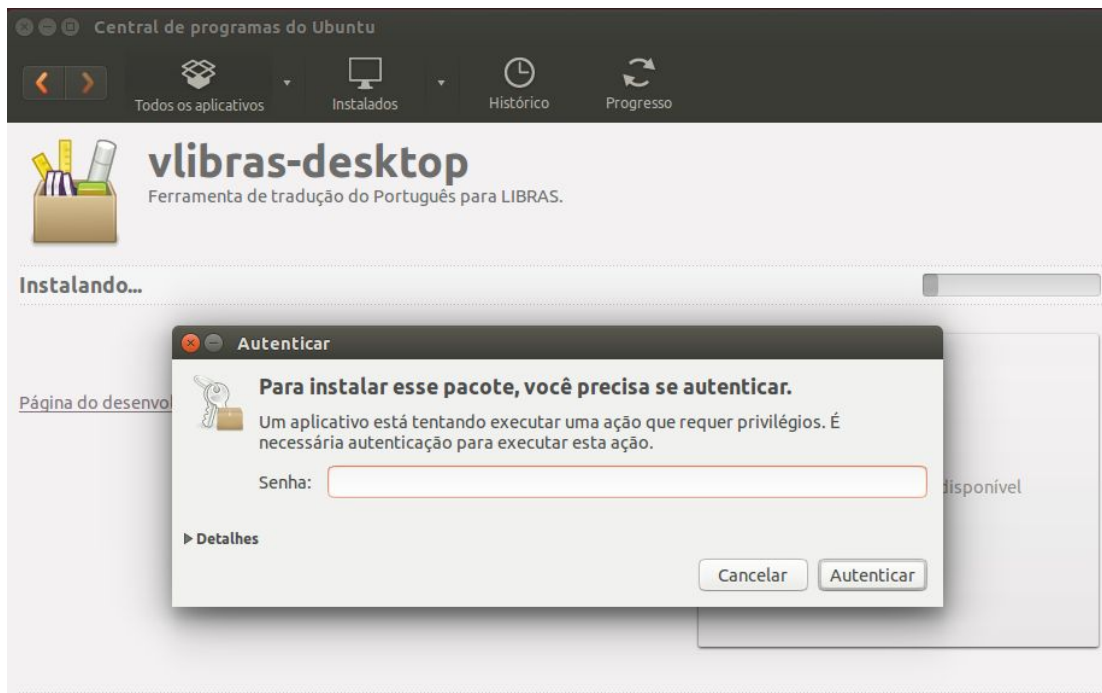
Central de programas do Ubuntu

Todos os aplicativos
Instalados
Histórico
Progresso

vlibras-desktop
Ferramenta de tradução do Português para LIBRAS.

Instalando...

Página do desenvol

disponível

Autenticar

Para instalar esse pacote, você precisa se autenticar.

Um aplicativo está tentando executar uma ação que requer privilégios. É necessária autenticação para executar esta ação.

Senha:

▶ Detalhes

Cancelar
Autenticar